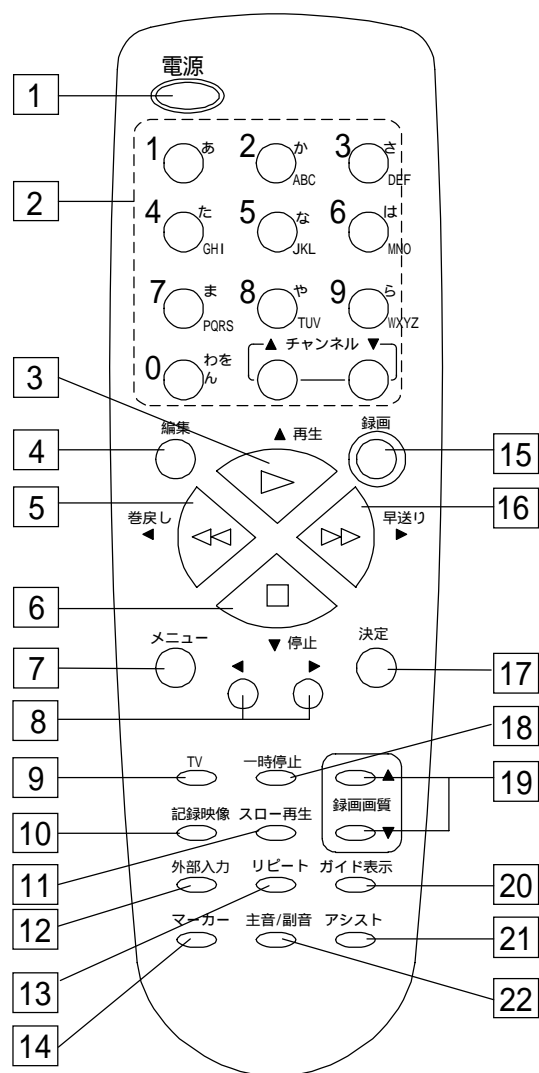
電源

1

2

1 あ
2 か ABC
3 さ DEF
4 た GHI
5 な JKL
6 は MNO
7 ま PQRS
8 や TUV
9 ら WXYZ
0 わを ん

▲ チャンネル ▼

3

4 編集

▲ 再生

録画 15

5

巻戻し ◀

早送り ▶ 16

6

メニュー 7

▼ 停止

決定 17

8

◀ ▶

18

9 TV

一時停止

19

▲

録画画質

▼

10 記録映像

スロー再生

11

外部入力 12

リピート

ガイド表示 20

マーカー

主音/副音

アシスト 21

13

22

14